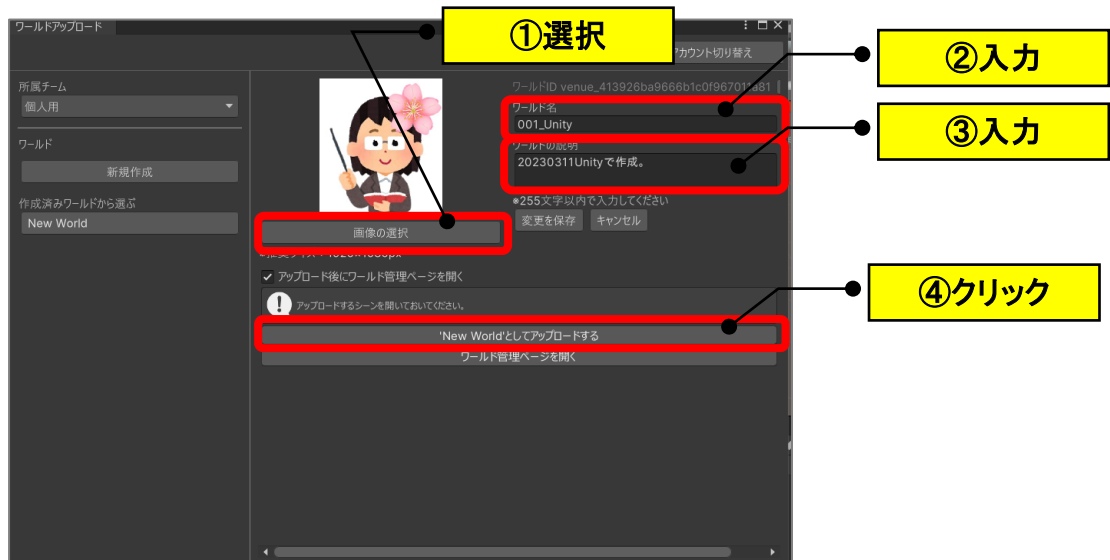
ワールドアップロード

①選択

アカウント切り替え

②入力

所属チーム

個人用

ワールドID venue_413926ba9666b1c0f967011a81

ワールド名

001_Unity

③入力

ワールドの説明

20230311Unityで作成。

ワールド

新規作成

作成済みワールドから選ぶ

New World

*255文字以内で入力してください

変更を保存

キャンセル

画像の選択

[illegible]

アップロード後にワールド管理ページを開く

④クリック

アップロードするシーンを開いておいてください。

'New World'としてアップロードする

ワールド管理ページを開く